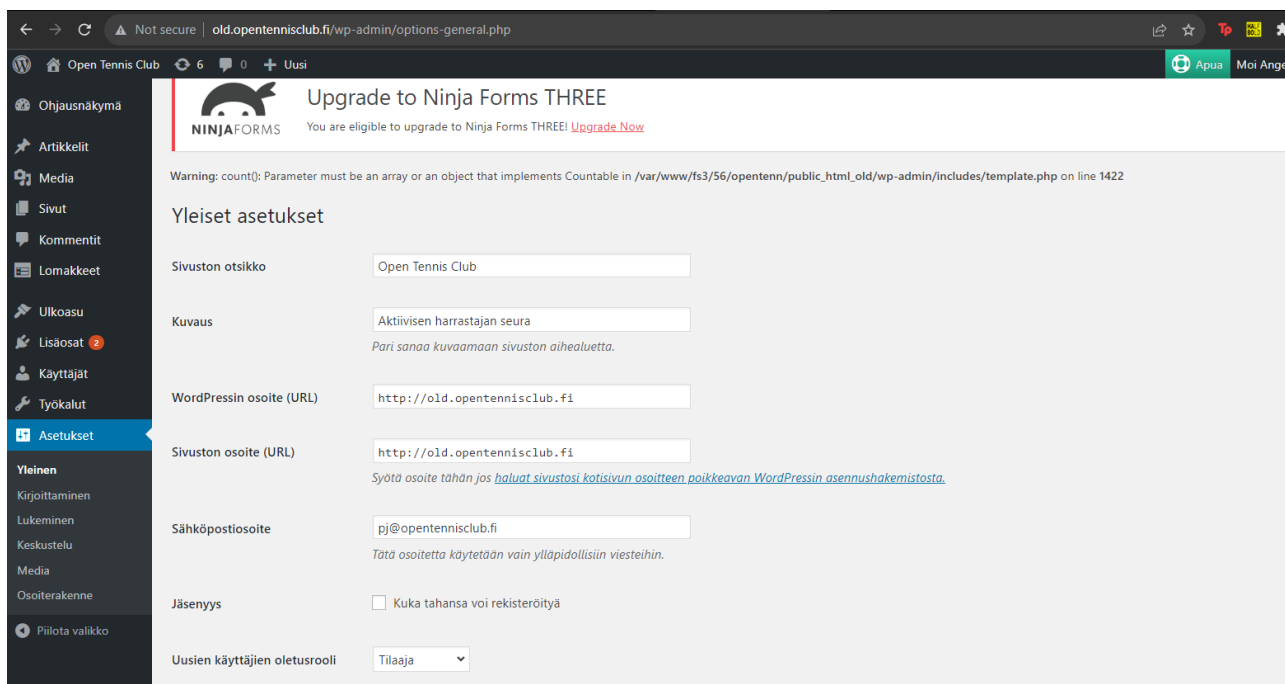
Not secure | old.opentennisclub.fi/wp-admin/options-general.php

Open Tennis Club 6 0 Uusi

Apua Moi Ange

Ohjausnäkymä
Artikkelit
Media
Sivut
Kommentit
Lomakkeet
Ulkoasu
Lisäosat 2
Käyttäjät
Työkalut
Asetukset
Yleinen
Kirjoittaminen
Lukeminen
Keskustelu
Media
Osoiterakenne
Piilota valikko

NINJAFORMS

Upgrade to Ninja Forms THREE

You are eligible to upgrade to Ninja Forms THREE! Upgrade Now

Warning: count(): Parameter must be an array or an object that implements Countable in /var/www/fs3/56/opentenn/public_html_old/wp-admin/includes/template.php on line 1422

Yleiset asetukset

Sivuston otsikko
Open Tennis Club

Kuvaus
Aktiivisen harrastajan seura
Pari sanaa kuvaamaan sivuston aihealuetta.

WordPressin osoite (URL)
http://old.opentennisclub.fi

Sivuston osoite (URL)
http://old.opentennisclub.fi
Syötä osoite tähän jos haluat sivustosi kotisivun osoitteen poikkeavan WordPressin asennushakemistosta.

Sähköpostiosoite
pj@opentennisclub.fi
Tätä osoitetta käytetään vain ylläpidollisiin viesteihin.

Jäsenyys
Kuka tahansa voi rekisteröityä

Uusien käyttäjien oletusrooli
Tilaaja